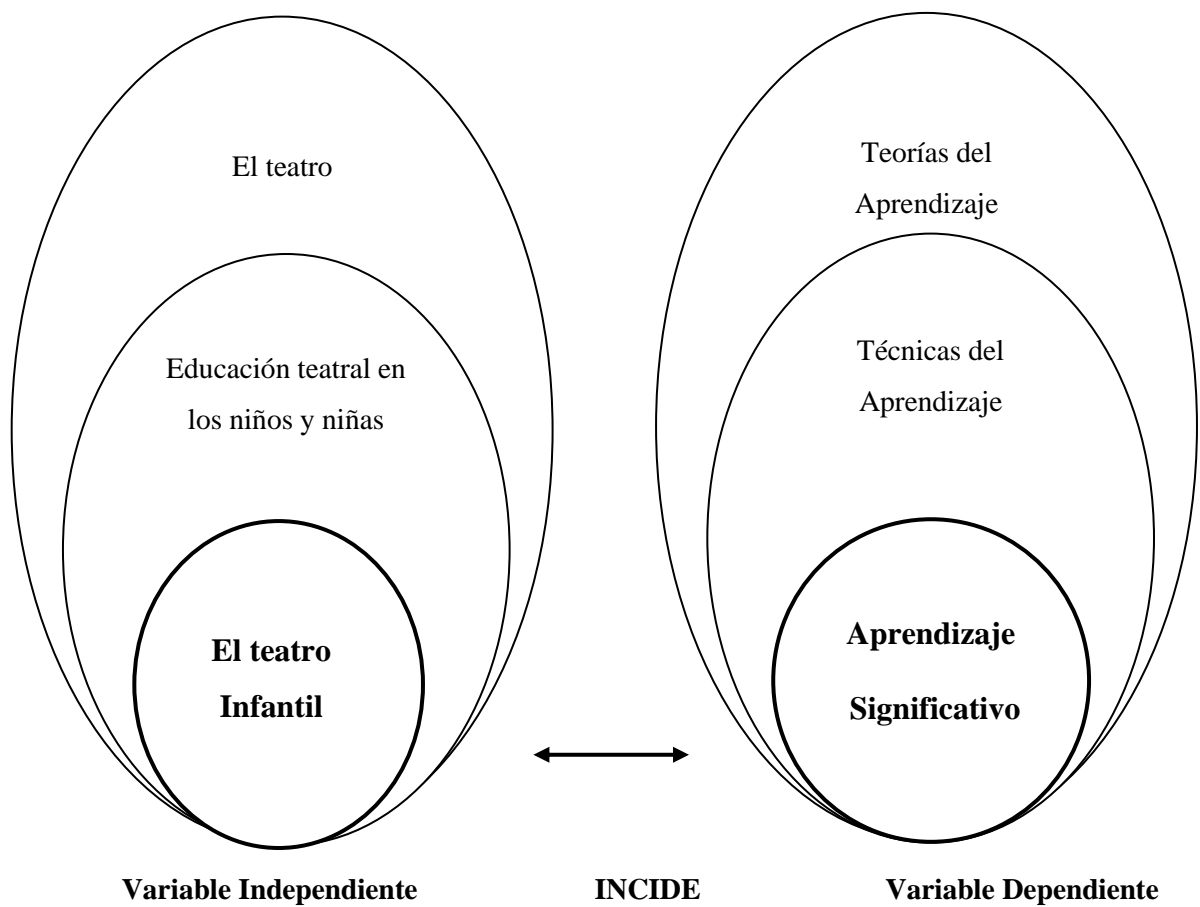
El teatro

Educación teatral en los niños y niñas

**El teatro Infantil**

Teorías del Aprendizaje

Técnicas del Aprendizaje

**Aprendizaje Significativo**

**Variable Independiente**

**INCIDE**

**Variable Dependiente**